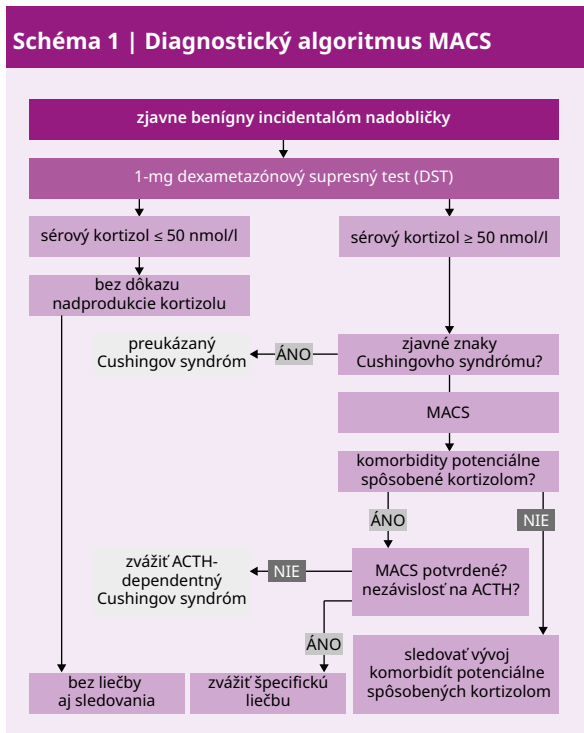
Schéma 1 | Diagnostický algoritmus MACS

zjavne benígny incidentalóm nadobličky

1-mg dexametazónový supresný test (DST)

sérový kortizol ≤ 50 nmol/l

sérový kortizol ≥ 50 nmol/l

bez dôkazu nadprodukcie kortizolu

preukázaný Cushingov syndróm

ÁNO

zjavné znaky Cushingovho syndrómu?

MACS

komorbidity potenciálne spôsobené kortizolom?

ÁNO

NIE

zvážiť ACTH-dependentný Cushingov syndróm

NIE

MACS potvrdené? nezávislosť na ACTH?

ÁNO

sledovať vývoj komorbidít potenciálne spôsobených kortizolom

bez liečby aj sledovania

zvážiť špecifickú liečbu